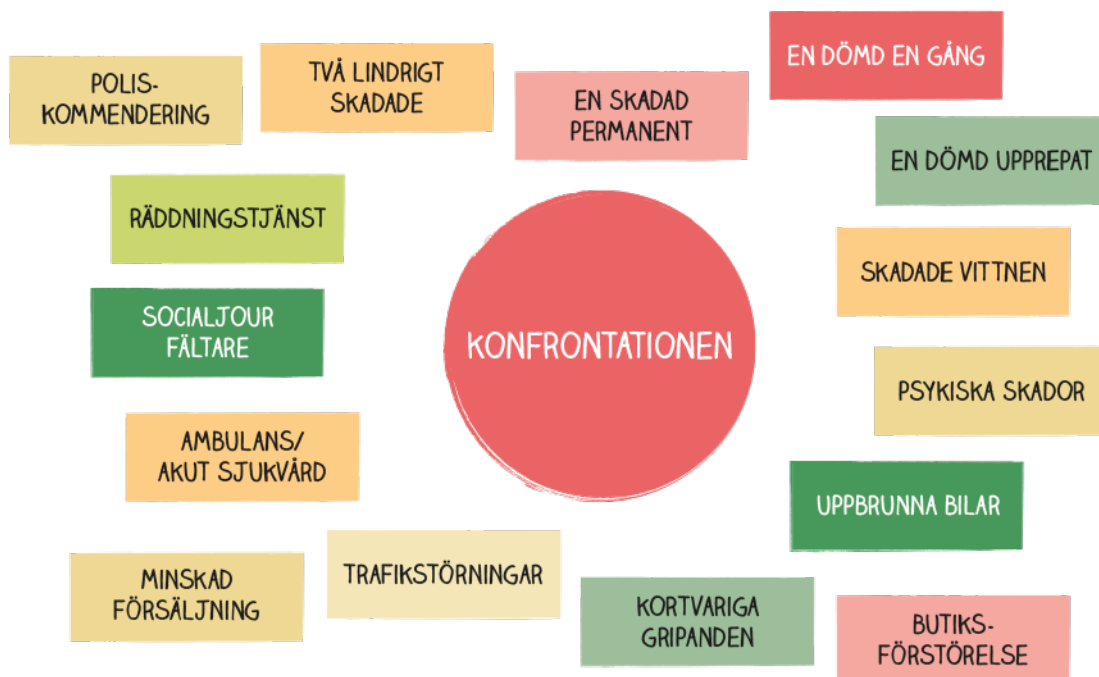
POLIS-KOMMENDERING

TVÅ LINDRIGT SKADADE

EN SKADAD PERMANENT

EN DÖMD EN GÅNG

EN DÖMD UPPREPAT

RÄDDNINGSTJÄNST

SKADADE VITTNEN

SOCIALJOUR FÄLTARE

KONFRONTATIONEN

PSYKISKA SKADOR

AMBULANS/ AKUT SJUKVÅRD

UPPBRUNNA BILAR

MINSKAD FÖRSÄLJNING

TRAFIKSTÖRNINGAR

KORTVARIGA GRIPANDEN

BUTIKS-FÖRSTÖRELSE